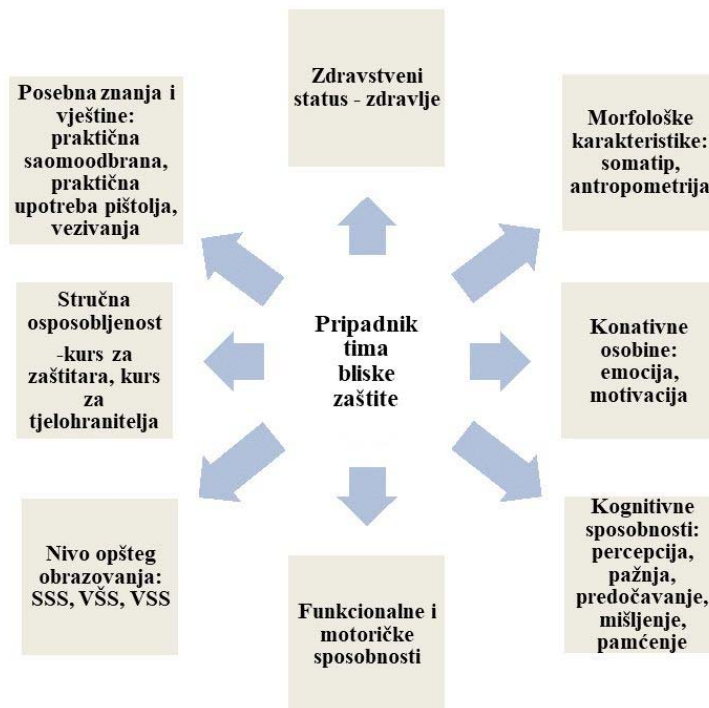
Zdravstveni status - zdravlje

Posebna znanja i vještine: praktična saomoodbrana, praktična upotreba pištolja, vezivanja

Morfološke karakteristike: somatip, antropometrija

Stručna osposobljenost -kurs za zaštitara, kurs za tjelohranitelja

Pripadnik tima bliske zaštite

Konativne osobine: emocija, motivacija

Nivo opšteg obrazovanja: SSS, VŠS, VSS

Funkcionalne i motoričke sposobnosti

Kognitivne sposobnosti: percepcija, pažnja, predočavanje, mišljenje, pamćenje